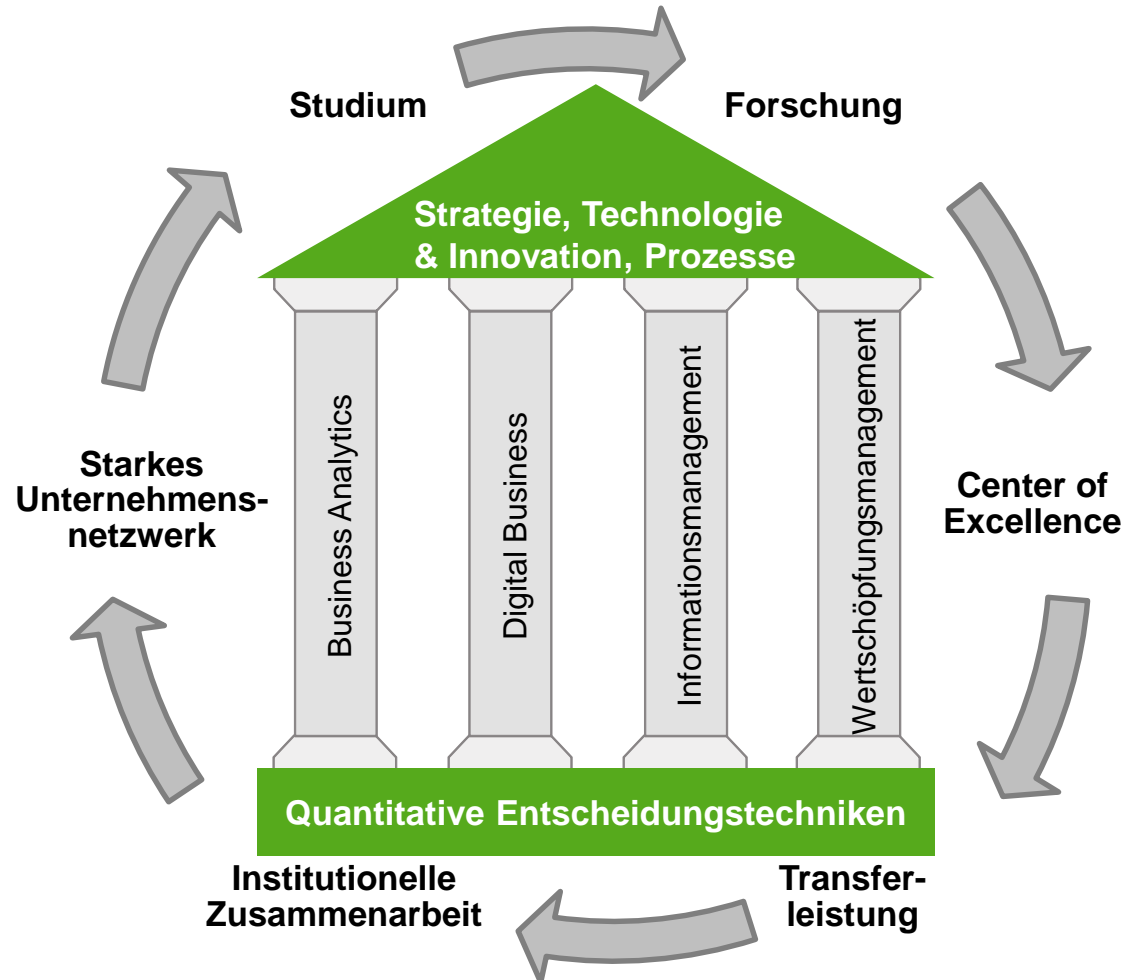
Studium

Forschung

Strategie, Technologie & Innovation, Prozesse

Business Analytics

Digital Business

Informationsmanagement

Wertschöpfungsmanagement

Starkes Unternehmensnetzwerk

Center of Excellence

Quantitative Entscheidungstechniken

Institutionelle Zusammenarbeit

Transferleistung